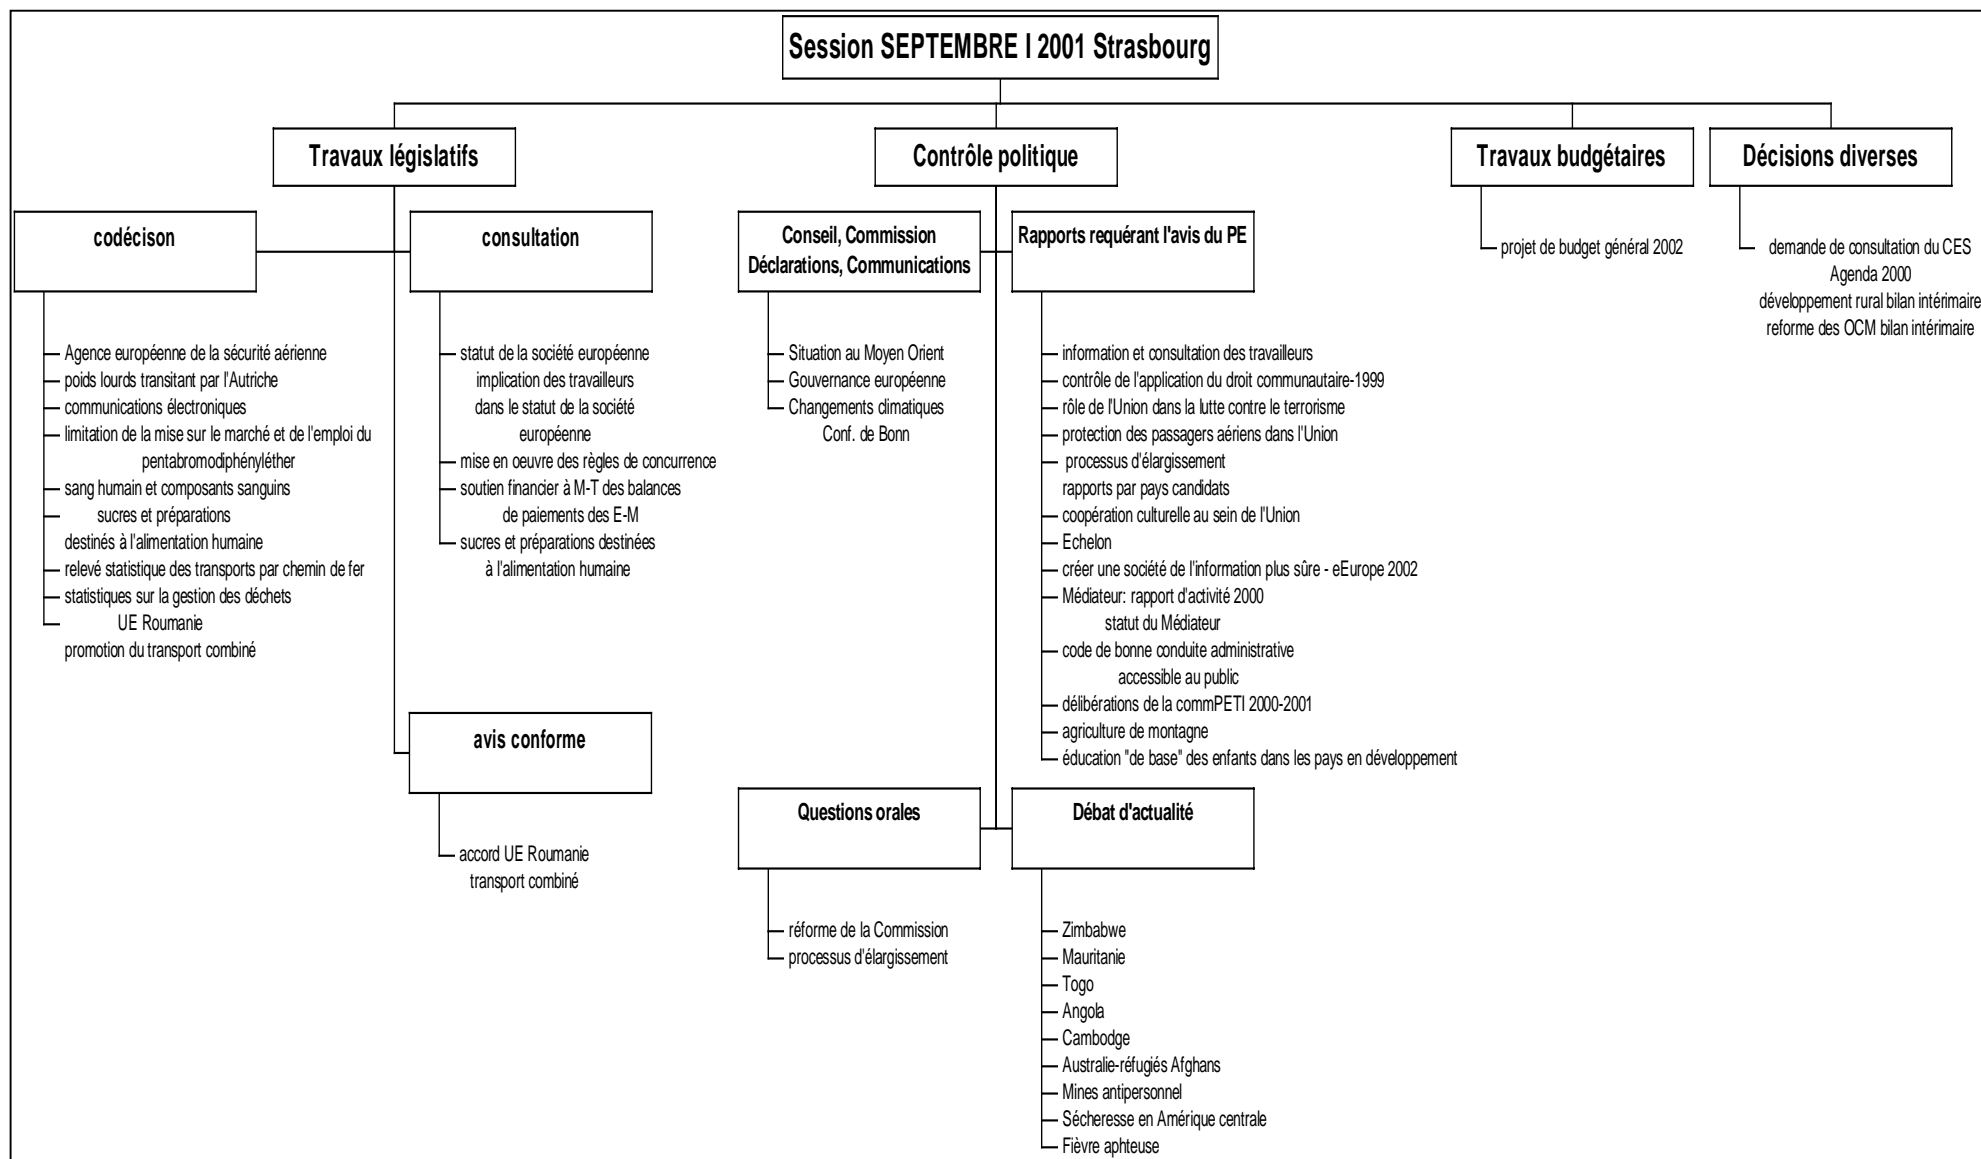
Session SEPTEMBRE I 2001 Strasbourg

Travaux législatifs

codécison

Agence européenne de la sécurité aérienne
poids lourds transitant par l'Autriche
communications électroniques
limitation de la mise sur le marché et de l'emploi du pentabromodiphényléther
sang humain et composants sanguins
sucres et préparations destinés à l'alimentation humaine
relevé statistique des transports par chemin de fer
statistiques sur la gestion des déchets
UE Roumanie promotion du transport combiné

consultation

statut de la société européenne implication des travailleurs dans le statut de la société européenne
mise en oeuvre des règles de concurrence
soutien financier à M-T des balances de paiements des E-M
sucres et préparations destinées à l'alimentation humaine

avis conforme

accord UE Roumanie transport combiné

Contrôle politique

Conseil, Commission Déclarations, Communications

Situation au Moyen Orient
Gouvernance européenne
Changements climatiques Conf. de Bonn

Rapports requérant l'avis du PE

information et consultation des travailleurs
contrôle de l'application du droit communautaire-1999
rôle de l'Union dans la lutte contre le terrorisme
protection des passagers aériens dans l'Union
processus d'élargissement rapports par pays candidats
coopération culturelle au sein de l'Union
Echelon
créer une société de l'information plus sûre - eEurope 2002
Médiateur: rapport d'activité 2000 statut du Médiateur
code de bonne conduite administrative accessible au public
délibérations de la commPETI 2000-2001
agriculture de montagne
éducation "de base" des enfants dans les pays en développement

Questions orales

réforme de la Commission
processus d'élargissement

Débat d'actualité

Zimbabwe
Mauritanie
Togo
Angola
Cambodge
Australie-réfugiés Afghans
Mines antipersonnel
Sécheresse en Amérique centrale
Fièvre aphteuse

Travaux budgétaires

projet de budget général 2002

Décisions diverses

demande de consultation du CES
Agenda 2000
développement rural bilan intérimaire
reforme des OCM bilan intérimaire